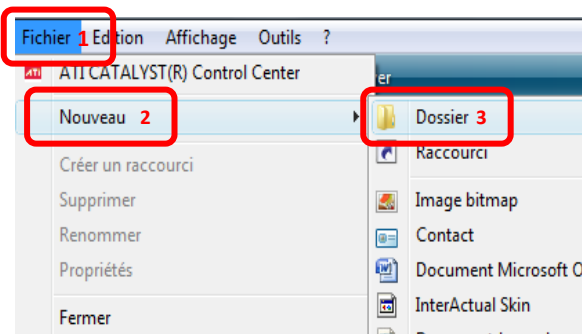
Fichier 1 Edition Affichage Outils ?

ATI CATALYST(R) Control Center

Nouveau 2

Créer un raccourci

Supprimer

Renommer

Propriétés

Fermer

Dossier 3

Raccourci

Image bitmap

Contact

Document Microsoft O

InterActual Skin